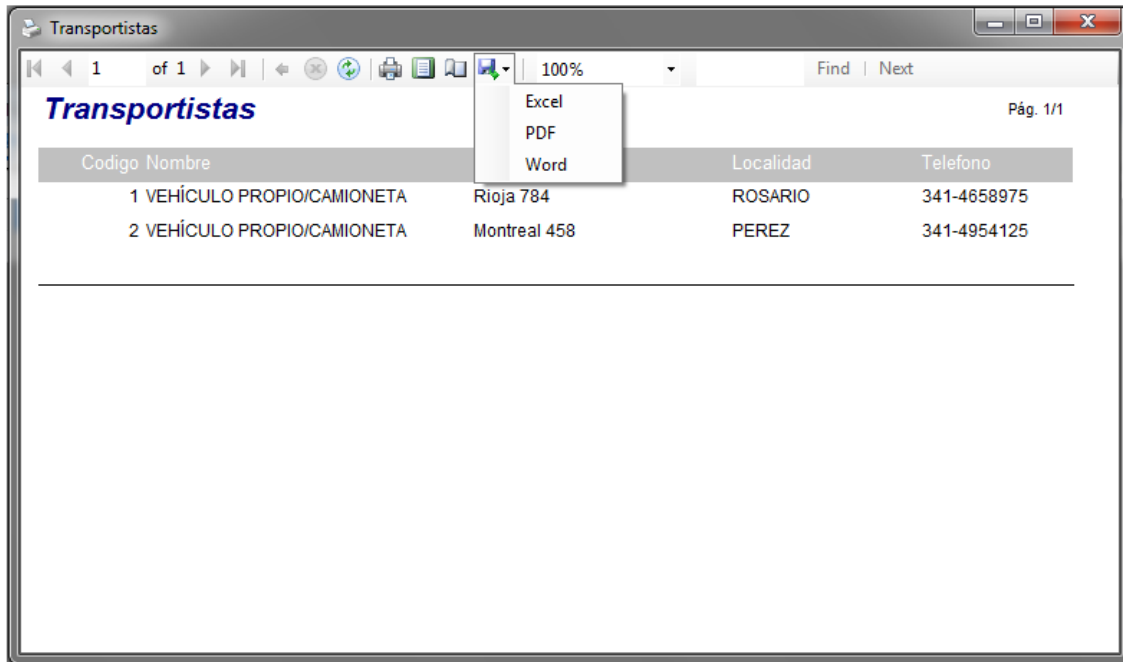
Transportistas

1 of 1 100% Find | Next

Excel
PDF
Word

Transportistas

Pág. 1/1

| Codigo | Nombre | | Localidad | Telefono |
|---|---|---|---|---|
| 1 | VEHÍCULO PROPIO/CAMIONETA | Rioja 784 | ROSARIO | 341-4658975 |
| 2 | VEHÍCULO PROPIO/CAMIONETA | Montreal 458 | PEREZ | 341-4954125 |